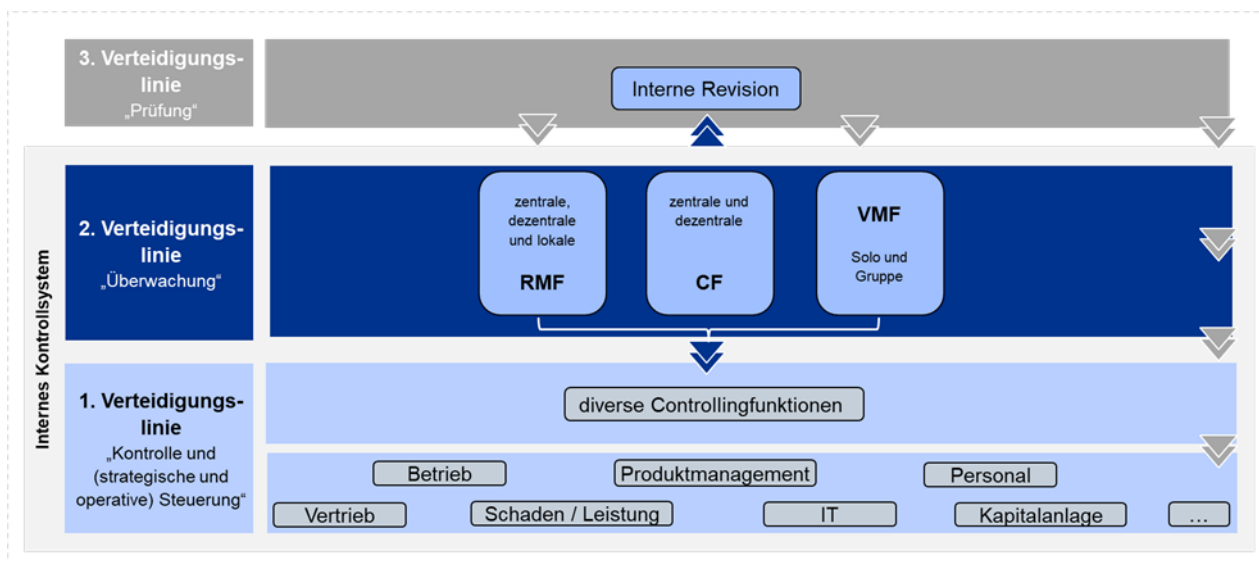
3. Verteidigungslinie
„Prüfung“

Interne Revision

Internes Kontrollsystem

2. Verteidigungslinie
„Überwachung“

zentrale, dezentrale und lokale
RMF

zentrale und dezentrale
CF

VMF
Solo und Gruppe

1. Verteidigungslinie
„Kontrolle und (strategische und operative) Steuerung“

diverse Controllingfunktionen

Betrieb
Produktmanagement
Personal
Vertrieb
Schaden / Leistung
IT
Kapitalanlage
...